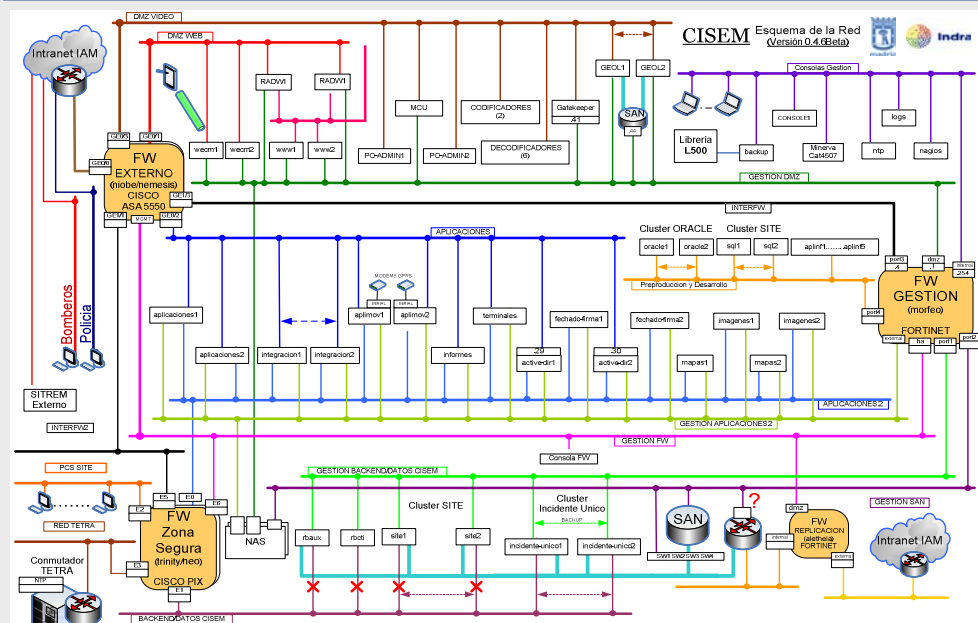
DMZ VIDEO
CISEM Esquema de la Red (Versión 0.4.6Beta)
Indra
Intranet IAM
DMZ WEB
RADWI
RADWI
MCU
CODIFICADORES (2)
Gatekeeper .41
GEOL1
GEOL2
SAN
Consolas Gestion
CONSOLES
logs
Librería L500
backup
Minerva Cat4507
ntp
nagios
GESTION DMZ
wecm1
wecm2
www1
www2
PO-ADMIN1
PO-ADMIN2
DECODIFICADORES (6)
FW EXTERNO (niobe/nemesis) CISCO ASA 5550
GE0/0
GE0/1
GE0/2
GE0/3
GE0/4
MGMT
GE0/5
INTERFW
APLICACIONES
Cluster ORACLE
Cluster SITE
oracle1
oracle2
sql1
sql2
aplinf1........aplinf5
Preproduccion y Desarrollo
port3 .4
dmz .1
internal .254
FW GESTION (morfeo) FORTINET
port4
external
ha
port1
port2
Bomberos
Policia
aplicaciones1
aplicaciones2
integracion1
integracion2
MODEMS GPRS
SERIAL
SERIAL
aplimov1
aplimov2
informes
terminales
fechado-firma1
.29 active-dir1
.30 active-dir2
fechado-firma2
mapas1
imagenes1
mapas2
imagenes2
SITREM Externo
INTERFW2
APLICACIONES 2
GESTION APLICACIONES2
GESTION FW
Consola FW
PCS SITE
GESTION BACKEND/DATOS CISEM
Cluster SITE
Cluster Incidente Unico
BACKUP
GESTION SAN
RED TETRA
E5
E0
E6
E2
E3
E1
FW Zona Segura (trinity/neo) CISCO PIX
NAS
rbaux
rbcti
site1
site2
incidente-unico1
incidente-unico2
SAN
SW1 SW2 SW3 SW4
?
dmz
FW REPLICACION (aletheia) FORTINET
internal
external
Intranet IAM
Conmutador TETRA
NTP
BACKEND/DATOS CISEM